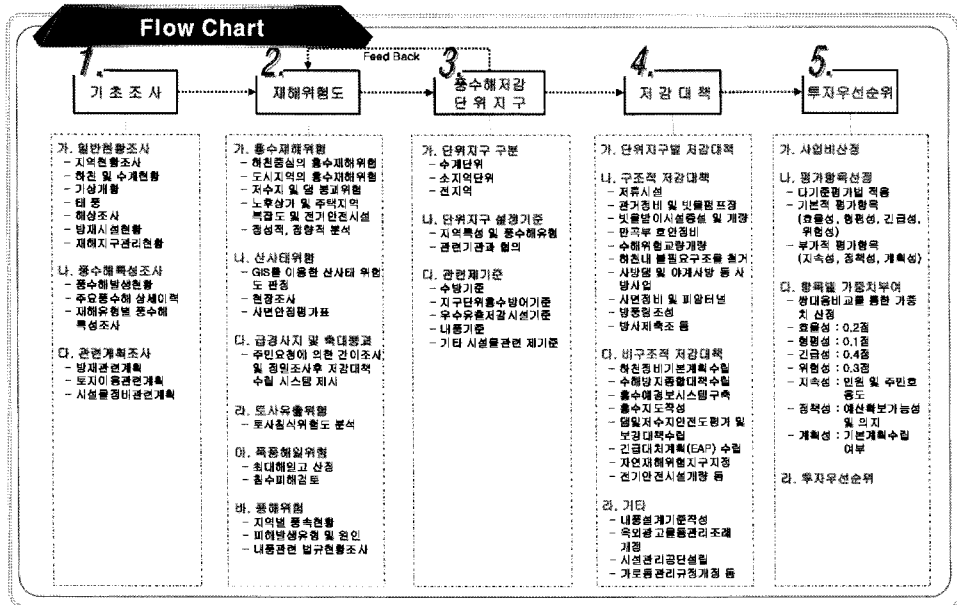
Flow Chart

1. 기 초 조 사

2. 재해위험도

Feed Back

3. 풍수해저감 단위지구

4. 저 감 대 책

5. 투자우선순위

가. 일반현황조사
- 지역현황조사
- 하천 및 수계현황
- 기상개황
- 태 풍
- 해상조사
- 방재시설현황
- 재해지구관리현황

나. 풍수해특성조사
- 풍수해발생현황
- 주요풍수해 상세이력
- 재해유형별 풍수해 특성조사

다. 관련계획조사
- 방재관련계획
- 토지이용관련계획
- 시설물정비관련계획

가. 홍수재해위험
- 하천중심의 홍수재해위험
- 도시지역의 홍수재해위험
- 저수지 및 댐 붕괴위험
- 노후상가 및 주택지역 복잡도 및 전기안전시설
- 정성적, 정량적 분석

나. 산사태위험
- GIS를 이용한 산사태 위험도 판정
- 현장조사
- 사면안정평가표

다. 급경사지 및 축대붕괴
- 주민요청에 의한 간이조사 및 정밀조사후 저감대책 수립 시스템 제시

라. 토사유출위험
- 토사침식위험도 분석

마. 폭풍해일위험
- 최대해일고 산정
- 침수피해검토

바. 풍해위험
- 지역별 풍속현황
- 피해발생유형 및 원인
- 내풍관련 법규현황조사

가. 단위지구 구분
- 수계단위
- 소지역단위
- 전지역

나. 단위지구 설정기준
- 지역특성 및 풍수해유형
- 관련기관과 협의

다. 관련제기준
- 수방기준
- 지구단위홍수방어기준
- 우수유출저감시설기준
- 내풍기준
- 기타 시설물관련 제기준

가. 단위지구별 저감대책

나. 구조적 저감대책
- 저류시설
- 관거정비 및 빗물펌프장
- 빗물받이시설증설 및 개량
- 만곡부 호안정비
- 수해위험교량개량
- 하천내 불필요구조물 철거
- 사방댐 및 야계사방 등 사방사업
- 사면정비 및 피암터널
- 방풍림조성
- 방사제축조 등

다. 비구조적 저감대책
- 하천통비기본계획수립
- 수해방지종합대책수립
- 홍수예경보시스템구축
- 홍수지도작성
- 댐및저수지안전도평가 및 보강대책수립
- 긴급대처계획(EAP) 수립
- 자연재해위험지구지정
- 전기안전시설개량 등

라. 기타
- 내풍설계기준작성
- 옥외광고물관리조례 개정
- 시설관리공단설립
- 가로등관리규정개정 등

가. 사업비산정

나. 평가항목선정
- 다기준평가법 적용
- 기본적 평가항목 (효율성, 형평성, 긴급성, 위험성)
- 부가적 평가항목 (지속성, 정책성, 계획성)

다. 항목별 가중치부여
- 쌍대응비교를 통한 가중치 산정
- 효율성 : 0.2점
- 형평성 : 0.1점
- 긴급성 : 0.4점
- 위험성 : 0.3점
- 지속성 : 민원 및 주민호응도
- 정책성 : 예산확보가능성 및 의지
- 계획성 : 기본계획수립 여부

라. 투자우선순위